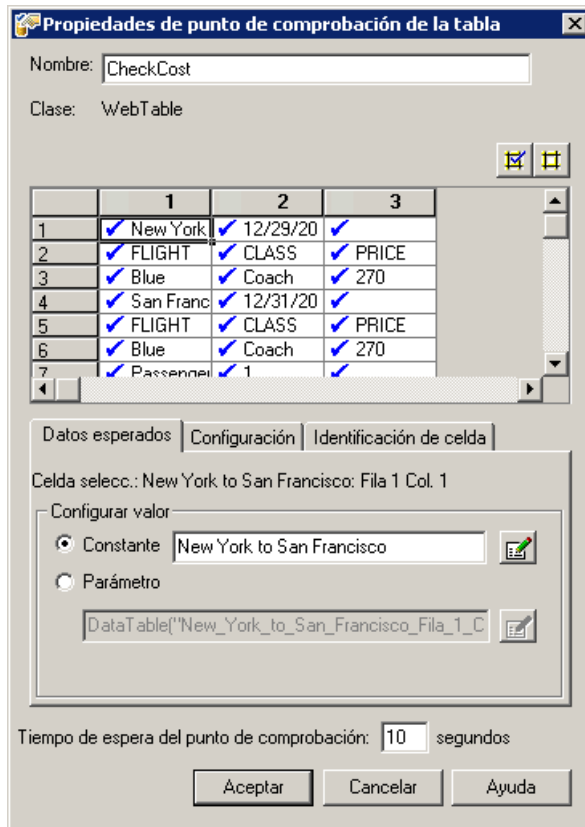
Propiedades de punto de comprobación de la tabla

Nombre: CheckCost

Clase: WebTable

|   | 1 | 2 | 3 |
|---|---|---|---|
| 1 | New York | 12/29/20 | |
| 2 | FLIGHT | CLASS | PRICE |
| 3 | Blue | Coach | 270 |
| 4 | San Franc | 12/31/20 | |
| 5 | FLIGHT | CLASS | PRICE |
| 6 | Blue | Coach | 270 |
| 7 | Passenge | 1 | |

Datos esperados | Configuración | Identificación de celda

Celda selecc.: New York to San Francisco: Fila 1 Col. 1

Configurar valor

Constante New York to San Francisco

Parámetro

DataTable("New_York_to_San_Francisco_Fila_1_C

Tiempo de espera del punto de comprobación: 10 segundos

Aceptar Cancelar Ayuda